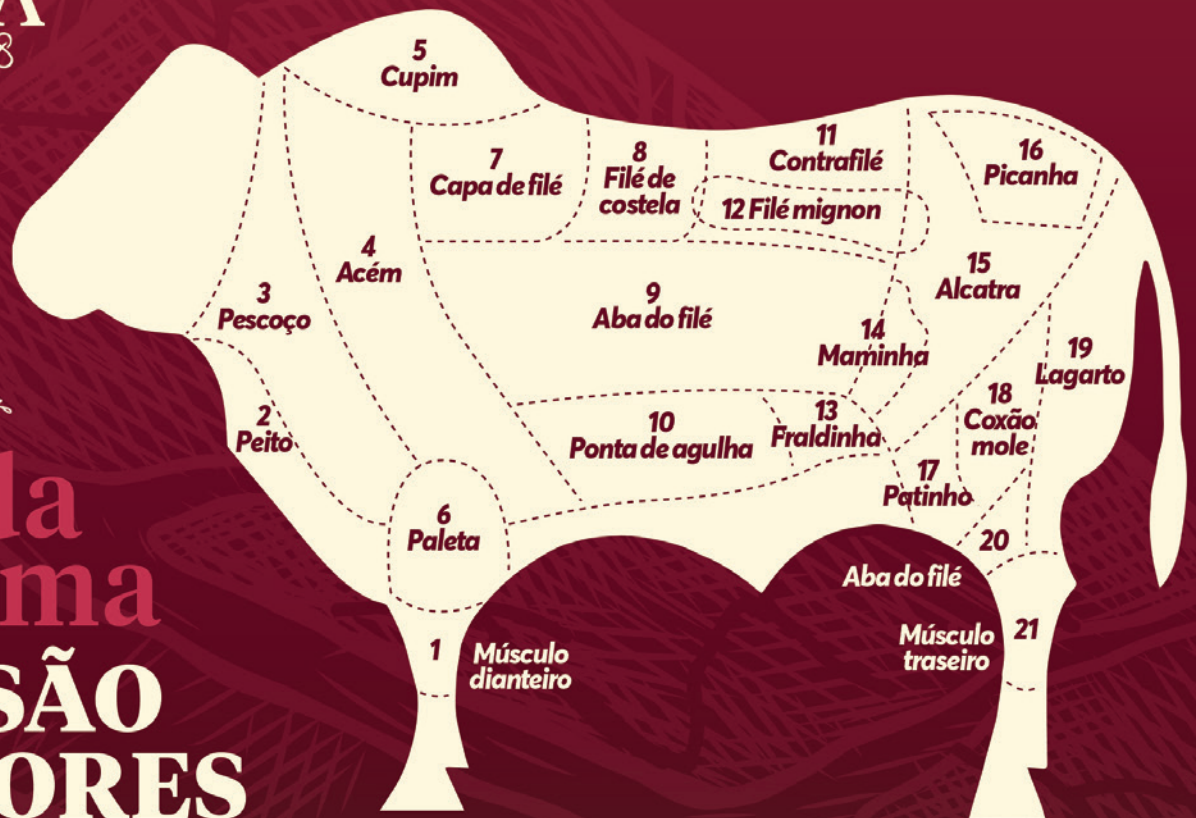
A

5
Cupim

7
Capa de filé

8
Filé de costela

11
Contrafilé

12 Filé mignon

16
Picanha

4
Acém

3
Pescoço

9
Aba do filé

15
Alcatra

14
Maminha

19
Lagarto

2
Peito

10
Ponta de agulha

13
Fraldinha

18
Coxão mole

17
Patinho

6
Paleta

20

Aba do filé

1

Músculo dianteiro

Músculo traseiro

21

la
ma
SÃO
ORES